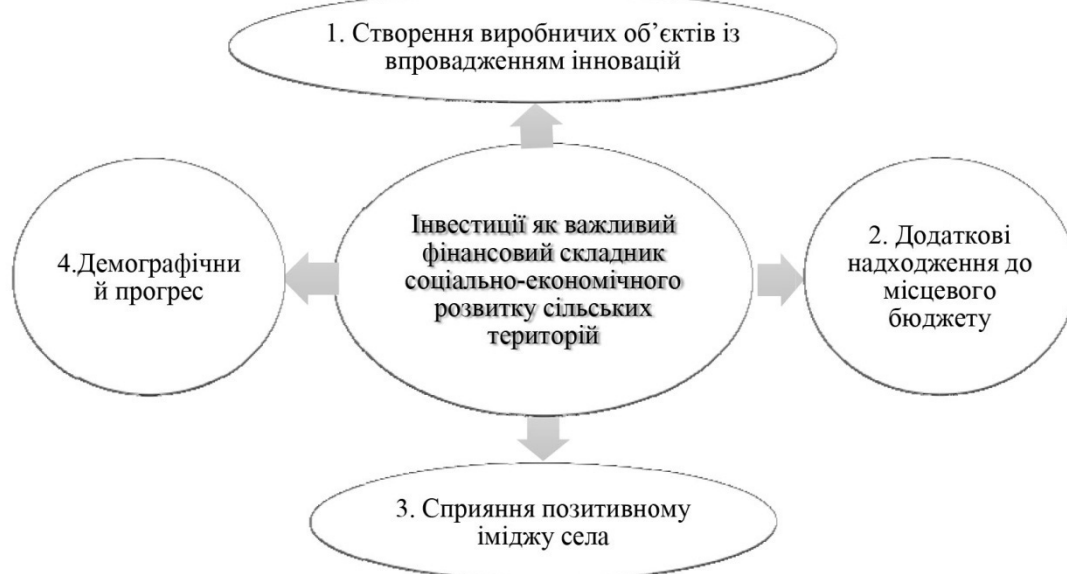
1. Створення виробничих об'єктів із впровадженням інновацій

4.Демографічни й прогрес

Інвестиції як важливий фінансовий складник соціально-економічного розвитку сільських територій

2. Додаткові надходження до місцевого бюджету

3. Сприяння позитивному іміджу села